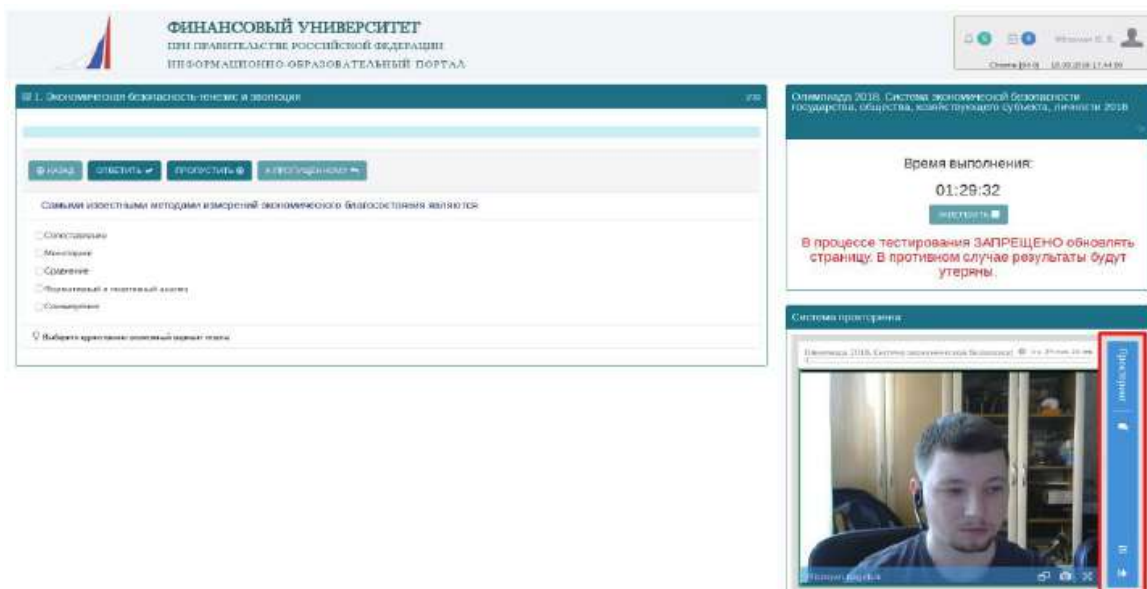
ФИНАНСОВЫЙ УНИВЕРСИТЕТ
ПРИ ПРАВИТЕЛЬСТВЕ РОССИЙСКОЙ ФЕДЕРАЦИИ
ИНФОРМАЦИОННО-ОБРАЗОВАТЕЛЬНЫЙ ПОРТАЛ

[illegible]

1. Экономическая безопасность: генезис и эволюция

НАЗАД ОТВЕТИТЬ ПРОПУСТИТЬ К ПРОПУЩЕННОМУ

Самыми известными методами измерений экономического благосостояния являются

Сопоставление
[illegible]
Сравнение
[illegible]
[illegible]

Выберите единственно правильный вариант ответа

Олимпиада 2018. Система экономической безопасности государства, общества, хозяйствующего субъекта, личности 2018

Время выполнения:
01:29:32
ЗАВЕРШИТЬ

В процессе тестирования ЗАПРЕЩЕНО обновлять страницу. В противном случае результаты будут утеряны.

Система прокторинга

Олимпиада 2018. Система экономической безопасност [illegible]

Прокторинг

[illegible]